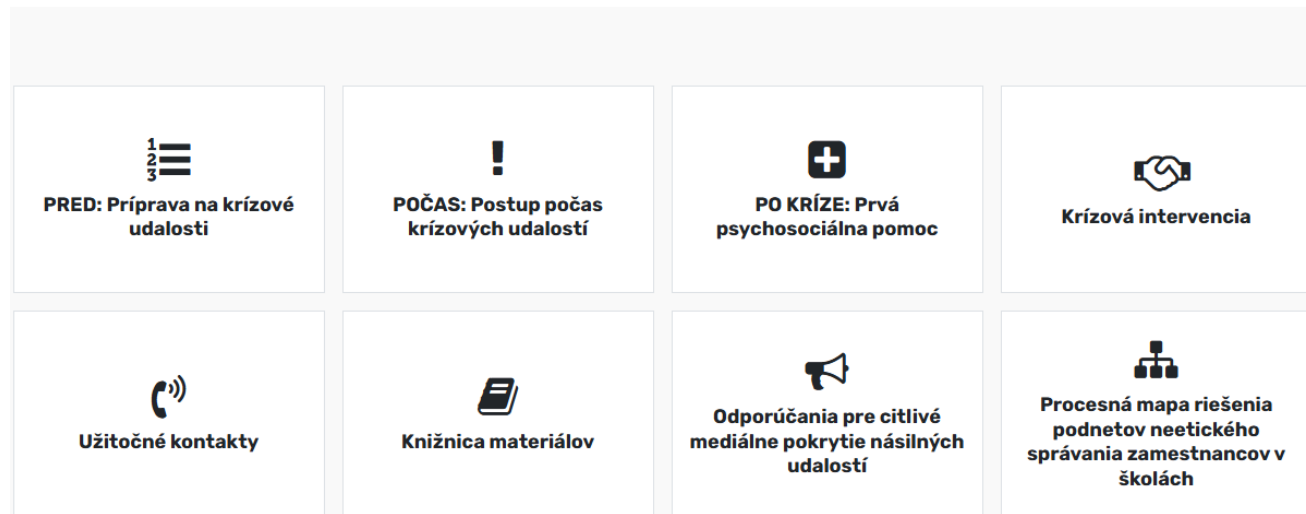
PRED: Príprava na krízové udalosti

POČAS: Postup počas krízových udalostí

PO KRÍZE: Prvá psychosociálna pomoc

Krízová intervencia

Užitočné kontakty

Knižnica materiálov

Odporúčania pre citlivé mediálne pokrytie násilných udalostí

Procesná mapa riešenia podnetov neetického správania zamestnancov v školách